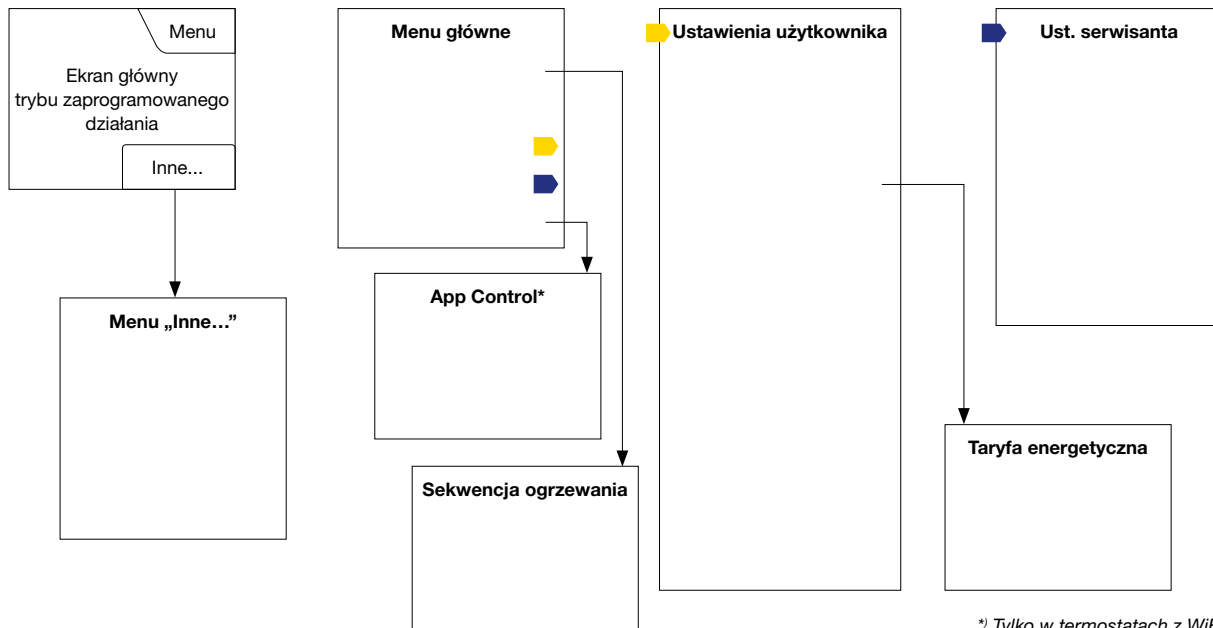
Menu

Ekran główny trybu zaprogramowanego działania

Inne...

Menu „Inne…”

Menu główne

App Control*

Sekwencja ogrzewania

Ustawienia użytkownika

Ust. serwisanta

Taryfa energetyczna

*) Tylko w termostatach z Wi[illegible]